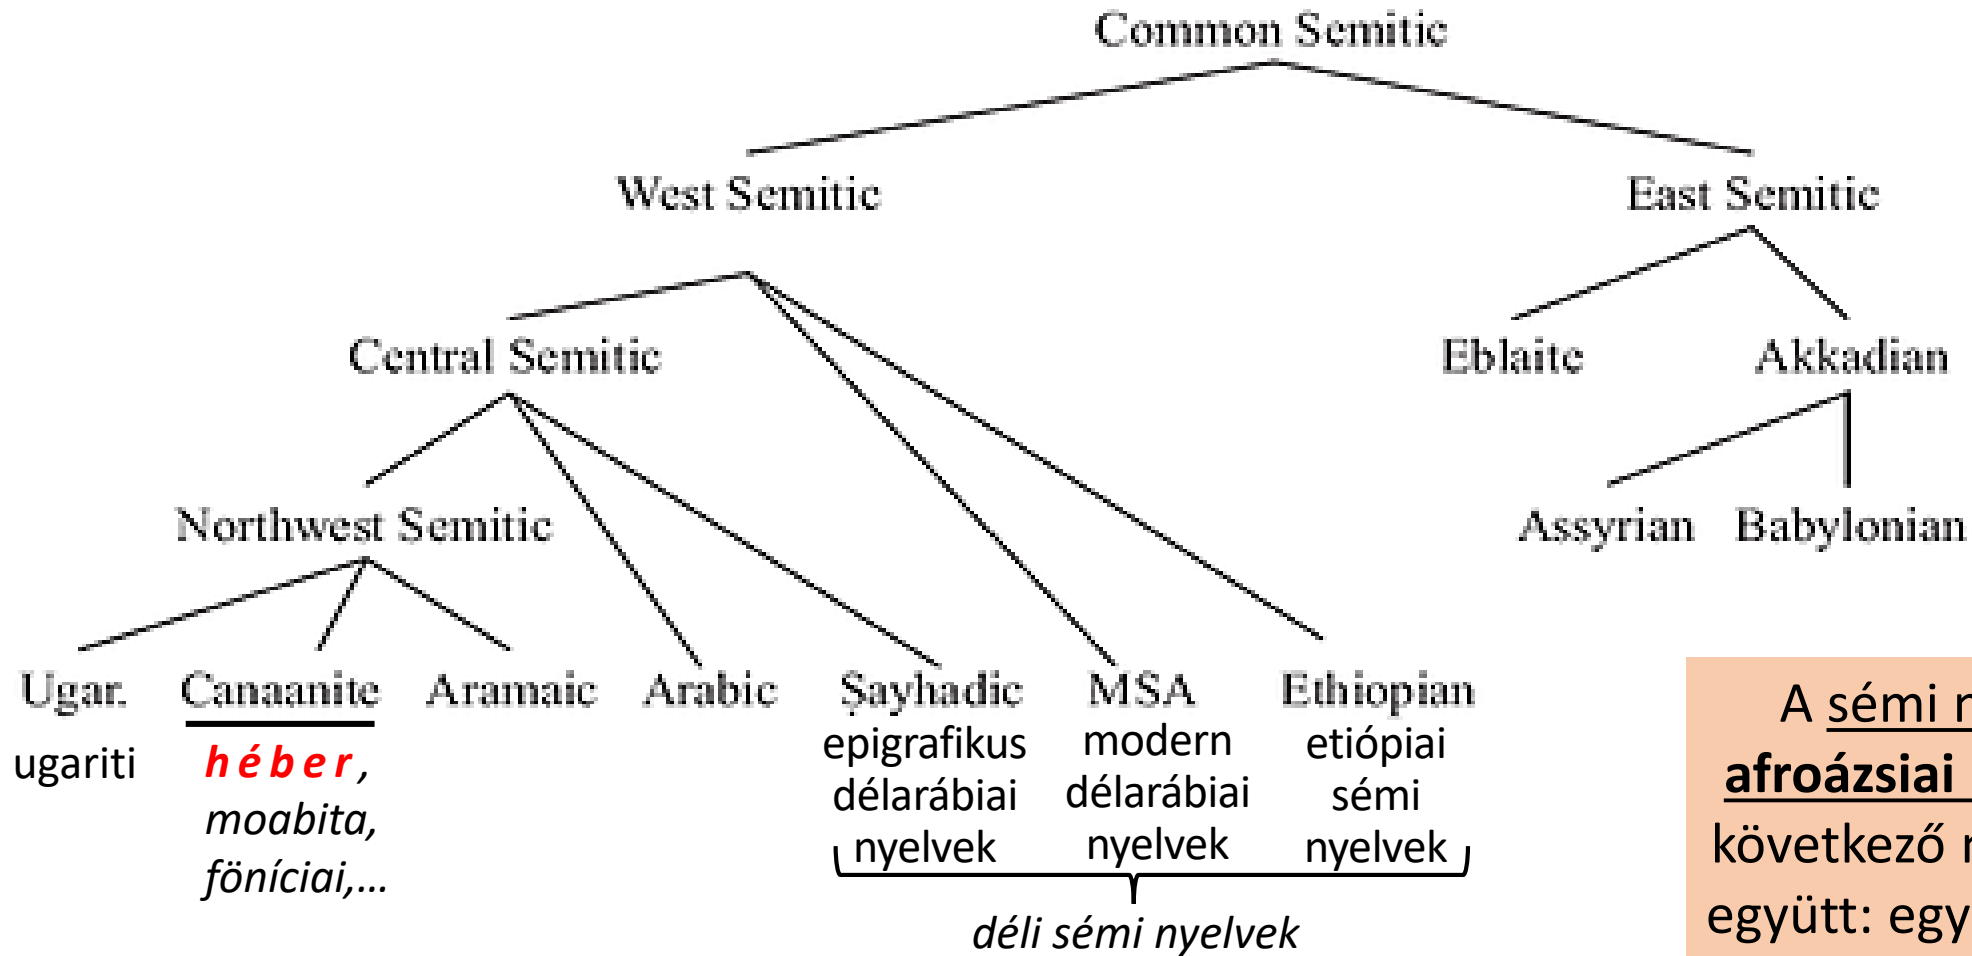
Common Semitic

West Semitic

East Semitic

Central Semitic

Eblaite

Akkadian

Northwest Semitic

Assyrian

Babylonian

Ugar.
ugariti

Canaanite
héber, moabita, föníciai,…

Aramaic

Arabic

Ṣayhadic
epigrafikus délarábiai nyelvek

MSA
modern délarábiai nyelvek

Ethiopian
etiópiai sémi nyelvek

déli sémi nyelvek

A sémi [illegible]
afroázsiai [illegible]
következő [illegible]
együtt: egy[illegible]